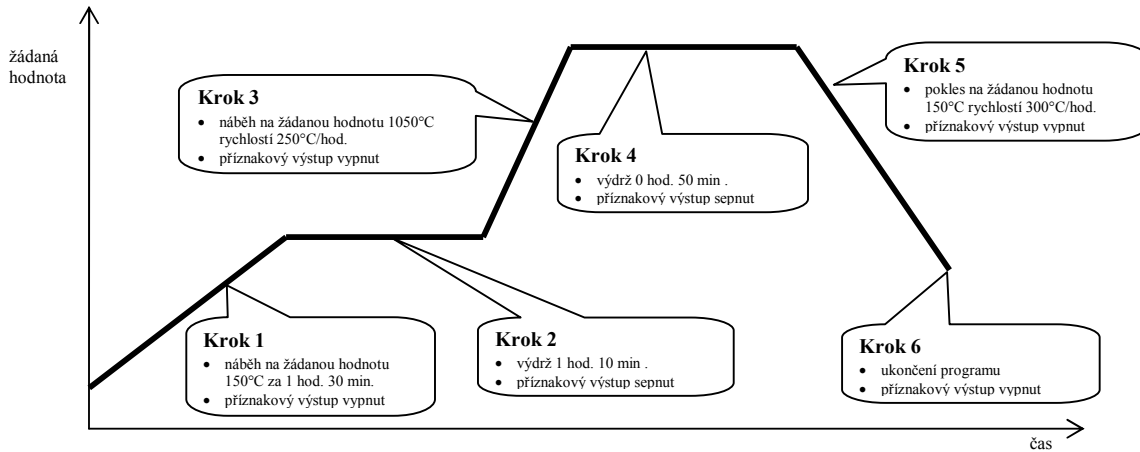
žádaná hodnota

**Krok 3**
- náběh na žádanou hodnotu 1050°C rychlostí 250°C/hod.
- příznakový výstup vypnut

**Krok 4**
- výdrž 0 hod. 50 min .
- příznakový výstup sepnut

**Krok 5**
- pokles na žádanou hodnotu 150°C rychlostí 300°C/hod.
- příznakový výstup vypnut

**Krok 1**
- náběh na žádanou hodnotu 150°C za 1 hod. 30 min.
- příznakový výstup vypnut

**Krok 2**
- výdrž 1 hod. 10 min .
- příznakový výstup sepnut

**Krok 6**
- ukončení programu
- příznakový výstup vypnut

čas